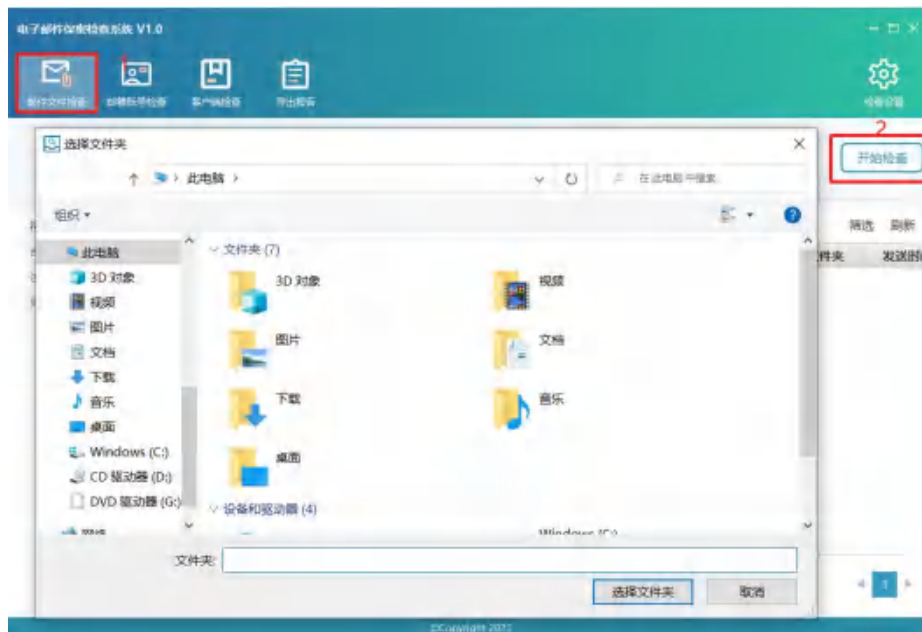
电子邮件保密检查系统 V1.0

邮件文件检查
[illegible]
客户端检查
导出报告
检查设置

2

开始检查

选择文件夹

此电脑 >

在 此电脑 中搜索

组织 ▾

筛选 刷新

件夹 发送时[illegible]

此电脑
3D 对象
视频
图片
文档
下载
音乐
桌面
Windows (C:)
CD 驱动器 (D:)
DVD 驱动器 (G:)
网络

文件夹 (7)
3D 对象
视频
图片
文档
下载
音乐
桌面
设备和驱动器 (4)
Windows (C:)

文件夹:

选择文件夹
取消

1

©Copyright 2022